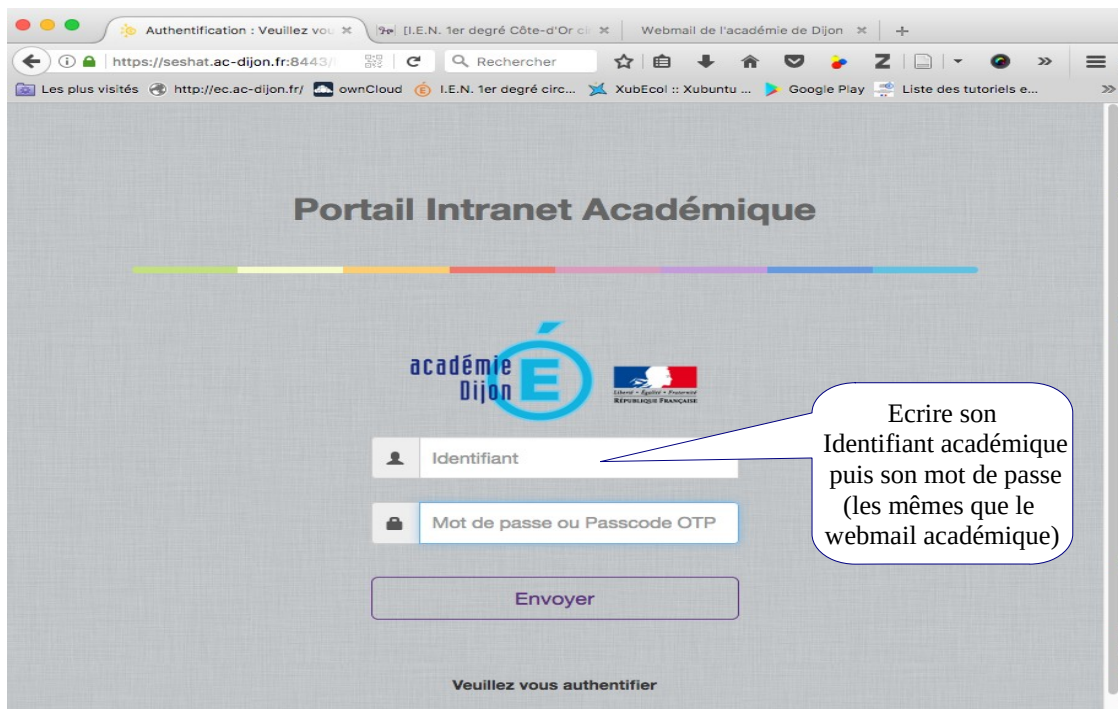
Authentification : Veuillez vou
[I.E.N. 1er degré Côte-d'Or ci
Webmail de l'académie de Dijon

https://seshat.ac-dijon.fr:8443/
Rechercher

Les plus visités http://ec.ac-dijon.fr/ ownCloud I.E.N. 1er degré circ... XubEcol :: Xubuntu ... Google Play Liste des tutoriels e...

Portail Intranet Académique

académie Dijon É

Liberté • Égalité • Fraternité
RÉPUBLIQUE FRANÇAISE

Identifiant

Mot de passe ou Passcode OTP

Envoyer

Veuillez vous authentifier

Ecrire son Identifiant académique puis son mot de passe (les mêmes que le webmail académique)